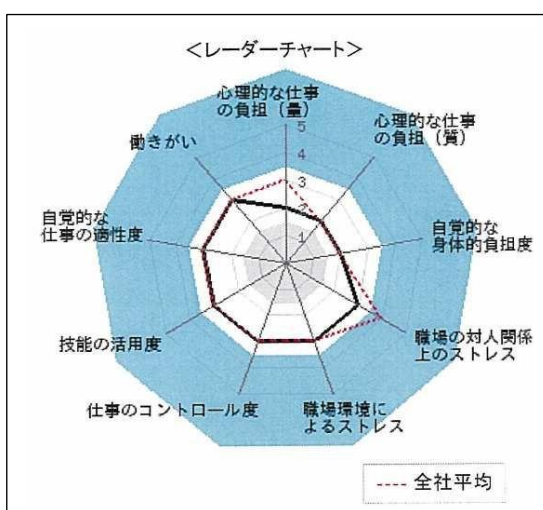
<レーダーチャート>

心理的な仕事の負担（量）

5
4
3
2
1

心理的な仕事の負担（質）

自覚的な身体的負担度

職場の対人関係上のストレス

職場環境によるストレス

仕事のコントロール度

技能の活用度

自覚的な仕事の適性度

働きがい

全社平均